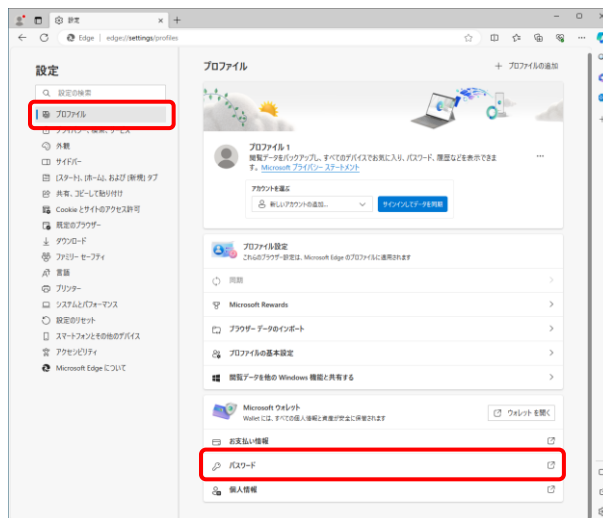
設定

Edge | edge://settings/profiles

設定

設定の検索

プロファイル

プライバシー、検索、サービス

外観

サイドバー

[スタート]、[ホーム]、および [新規] タブ

共有、コピーして貼り付け

Cookie とサイトのアクセス許可

既定のブラウザー

ダウンロード

ファミリー セーフティ

言語

プリンター

システムとパフォーマンス

設定のリセット

スマートフォンとその他のデバイス

アクセシビリティ

Microsoft Edge について

プロファイル

+ プロファイルの追加

プロファイル 1

閲覧データをバックアップし、すべてのデバイスでお気に入り、パスワード、履歴などを表示できます。Microsoft プライバシー ステートメント

アカウントを選ぶ

新しいアカウントの追加...

サインインしてデータを同期

プロファイル設定

これらのブラウザー設定は、Microsoft Edge のプロファイルに適用されます

同期

Microsoft Rewards

ブラウザー データのインポート

プロファイルの基本設定

閲覧データを他の Windows 機能と共有する

Microsoft ウォレット

Wallet には、すべての個人情報と資産が安全に保管されます

ウォレットを開く

お支払い情報

パスワード

個人情報